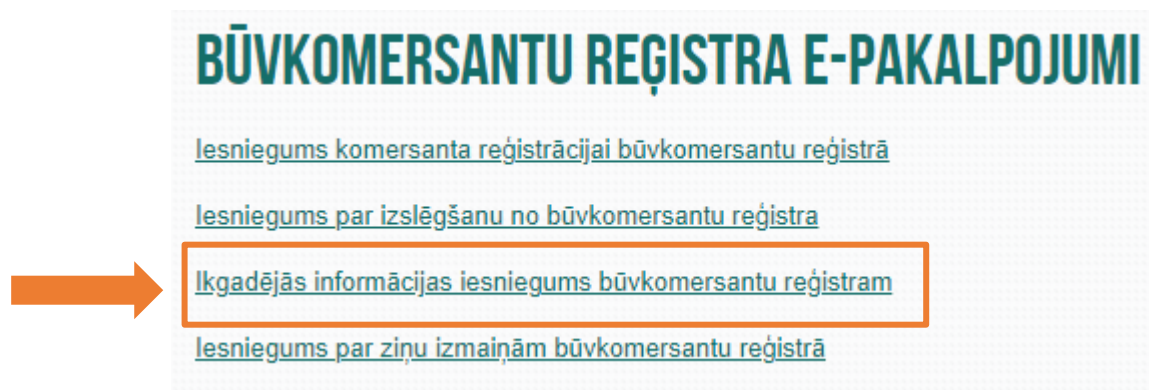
BŪVKOMERSANTU REĢISTRA E-PAKALPOJUMI

Iesniegums komersanta reģistrācijai būvkomersantu reģistrā

Iesniegums par izslēgšanu no būvkomersantu reģistra

Ikgadējās informācijas iesniegums būvkomersantu reģistram

Iesniegums par ziņu izmaiņām būvkomersantu reģistrā